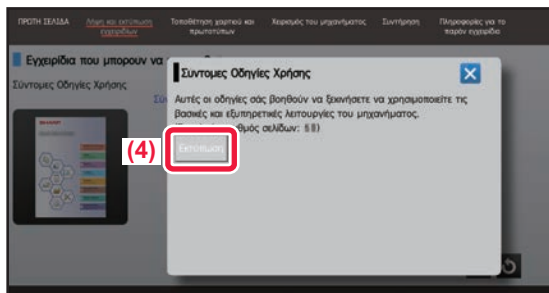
ΠΡΩΤΗ ΣΕΛΙΔΑ | Λήψη και εκτύπωση εγχειριδίων | Τοποθέτηση χαρτιού και πρωτοτύπων | Χειρισμός του μηχανήματος | Συντήρηση | Πληροφορίες για το παρόν εγχειρίδιο

Εγχειρίδια που μπορουν να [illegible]

Σύντομες Οδηγίες Χρήσης

Συν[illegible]

Σύντομες Οδηγίες Χρήσης

Αυτές οι οδηγίες σάς βοηθούν να ξεκινήσετε να χρησιμοποιείτε τις βασικές και εξυπηρετικές λειτουργίες του μηχανήματος.

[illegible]θμός σελίδων: 68)

(4)

Εκτύπωση